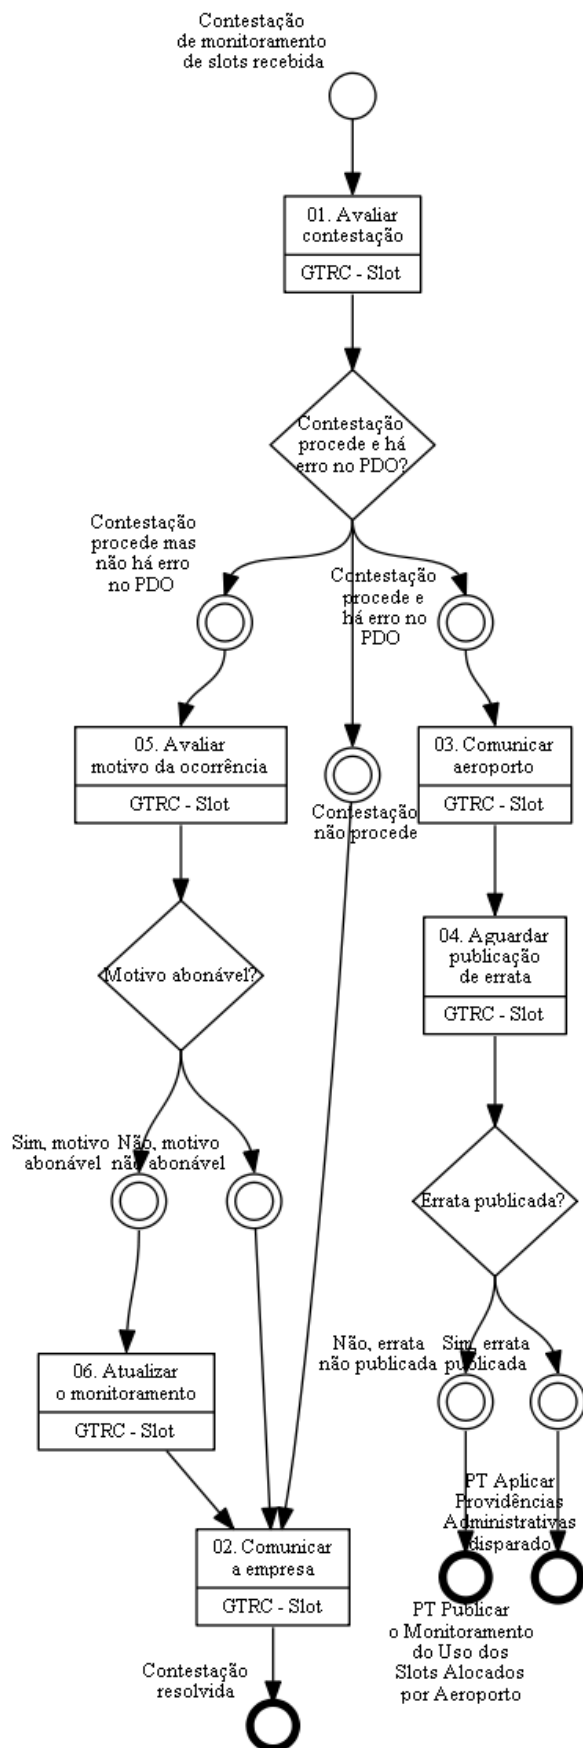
Contestação de monitoramento de slots recebida

01. Avaliar contestação

GTRC - Slot

Contestação procede e há erro no PDO?

Contestação procede mas não há erro no PDO

Contestação procede e há erro no PDO

05. Avaliar motivo da ocorrência

GTRC - Slot

Contestação não procede

03. Comunicar aeroporto

GTRC - Slot

04. Aguardar publicação de errata

GTRC - Slot

Motivo abonável?

Sim, motivo abonável

Não, motivo não abonável

Errata publicada?

Não, errata não publicada

Sim, errata publicada

06. Atualizar o monitoramento

GTRC - Slot

PT Aplicar Providências Administrativas disparado

02. Comunicar a empresa

GTRC - Slot

PT Publicar o Monitoramento do Uso dos Slots Alocados por Aeroporto

Contestação resolvida